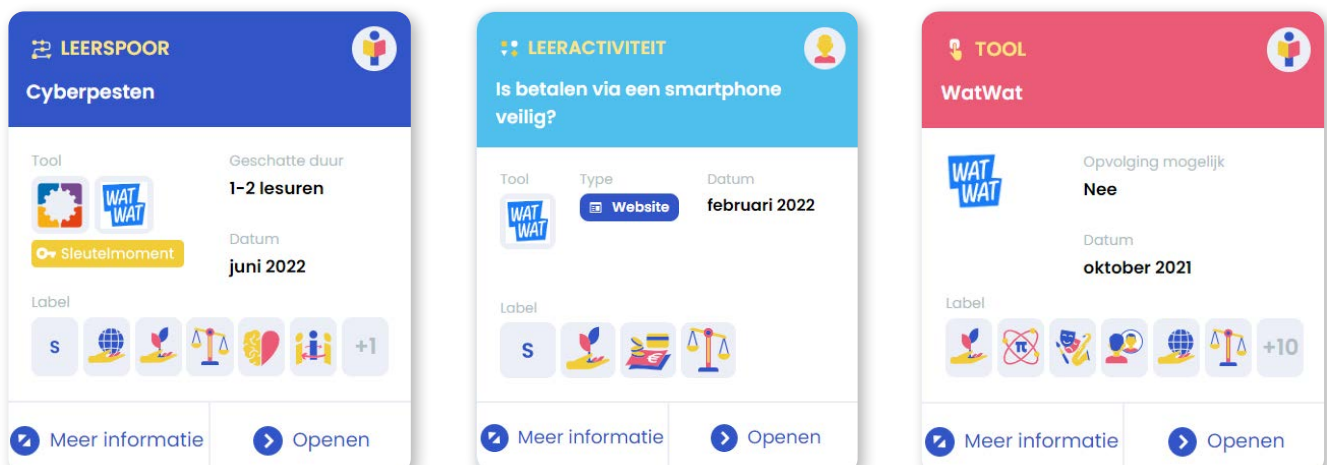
LEERSPOOR
Cyberpesten

Tool
WAT WAT
Sleutelmoment

Geschatte duur
1-2 lesuren

Datum
juni 2022

Label
S
+1

Meer informatie
Openen

LEERACTIVITEIT
Is betalen via een smartphone veilig?

Tool
WAT WAT

Type
Website

Datum
februari 2022

Label
S

Meer informatie
Openen

TOOL
WatWat

WAT WAT

Opvolging mogelijk
Nee

Datum
oktober 2021

Label
+10

Meer informatie
Openen